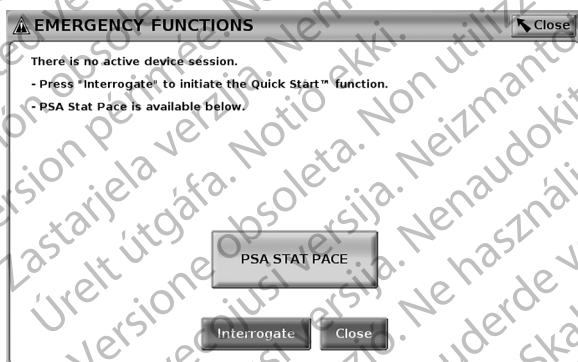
EMERGENCY FUNCTIONS

Close

There is no active device session.

- Press "Interrogate" to initiate the Quick Start™ function.

- PSA Stat Pace is available below.

PSA STAT PACE

Interrogate

Close

Version obsoleta. Nem
Version périmée. Non utilizzare.
Zastarjela verzija. Notio ekki.
Elavult útgáfa. Neizmantot.
Versione obsoleta. Nenaudokite.
Úrelt útgáfa. Ne használja.
Versione obsoleta. Nu utilizați.
Novecojusi versija. Neuderveb.
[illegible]